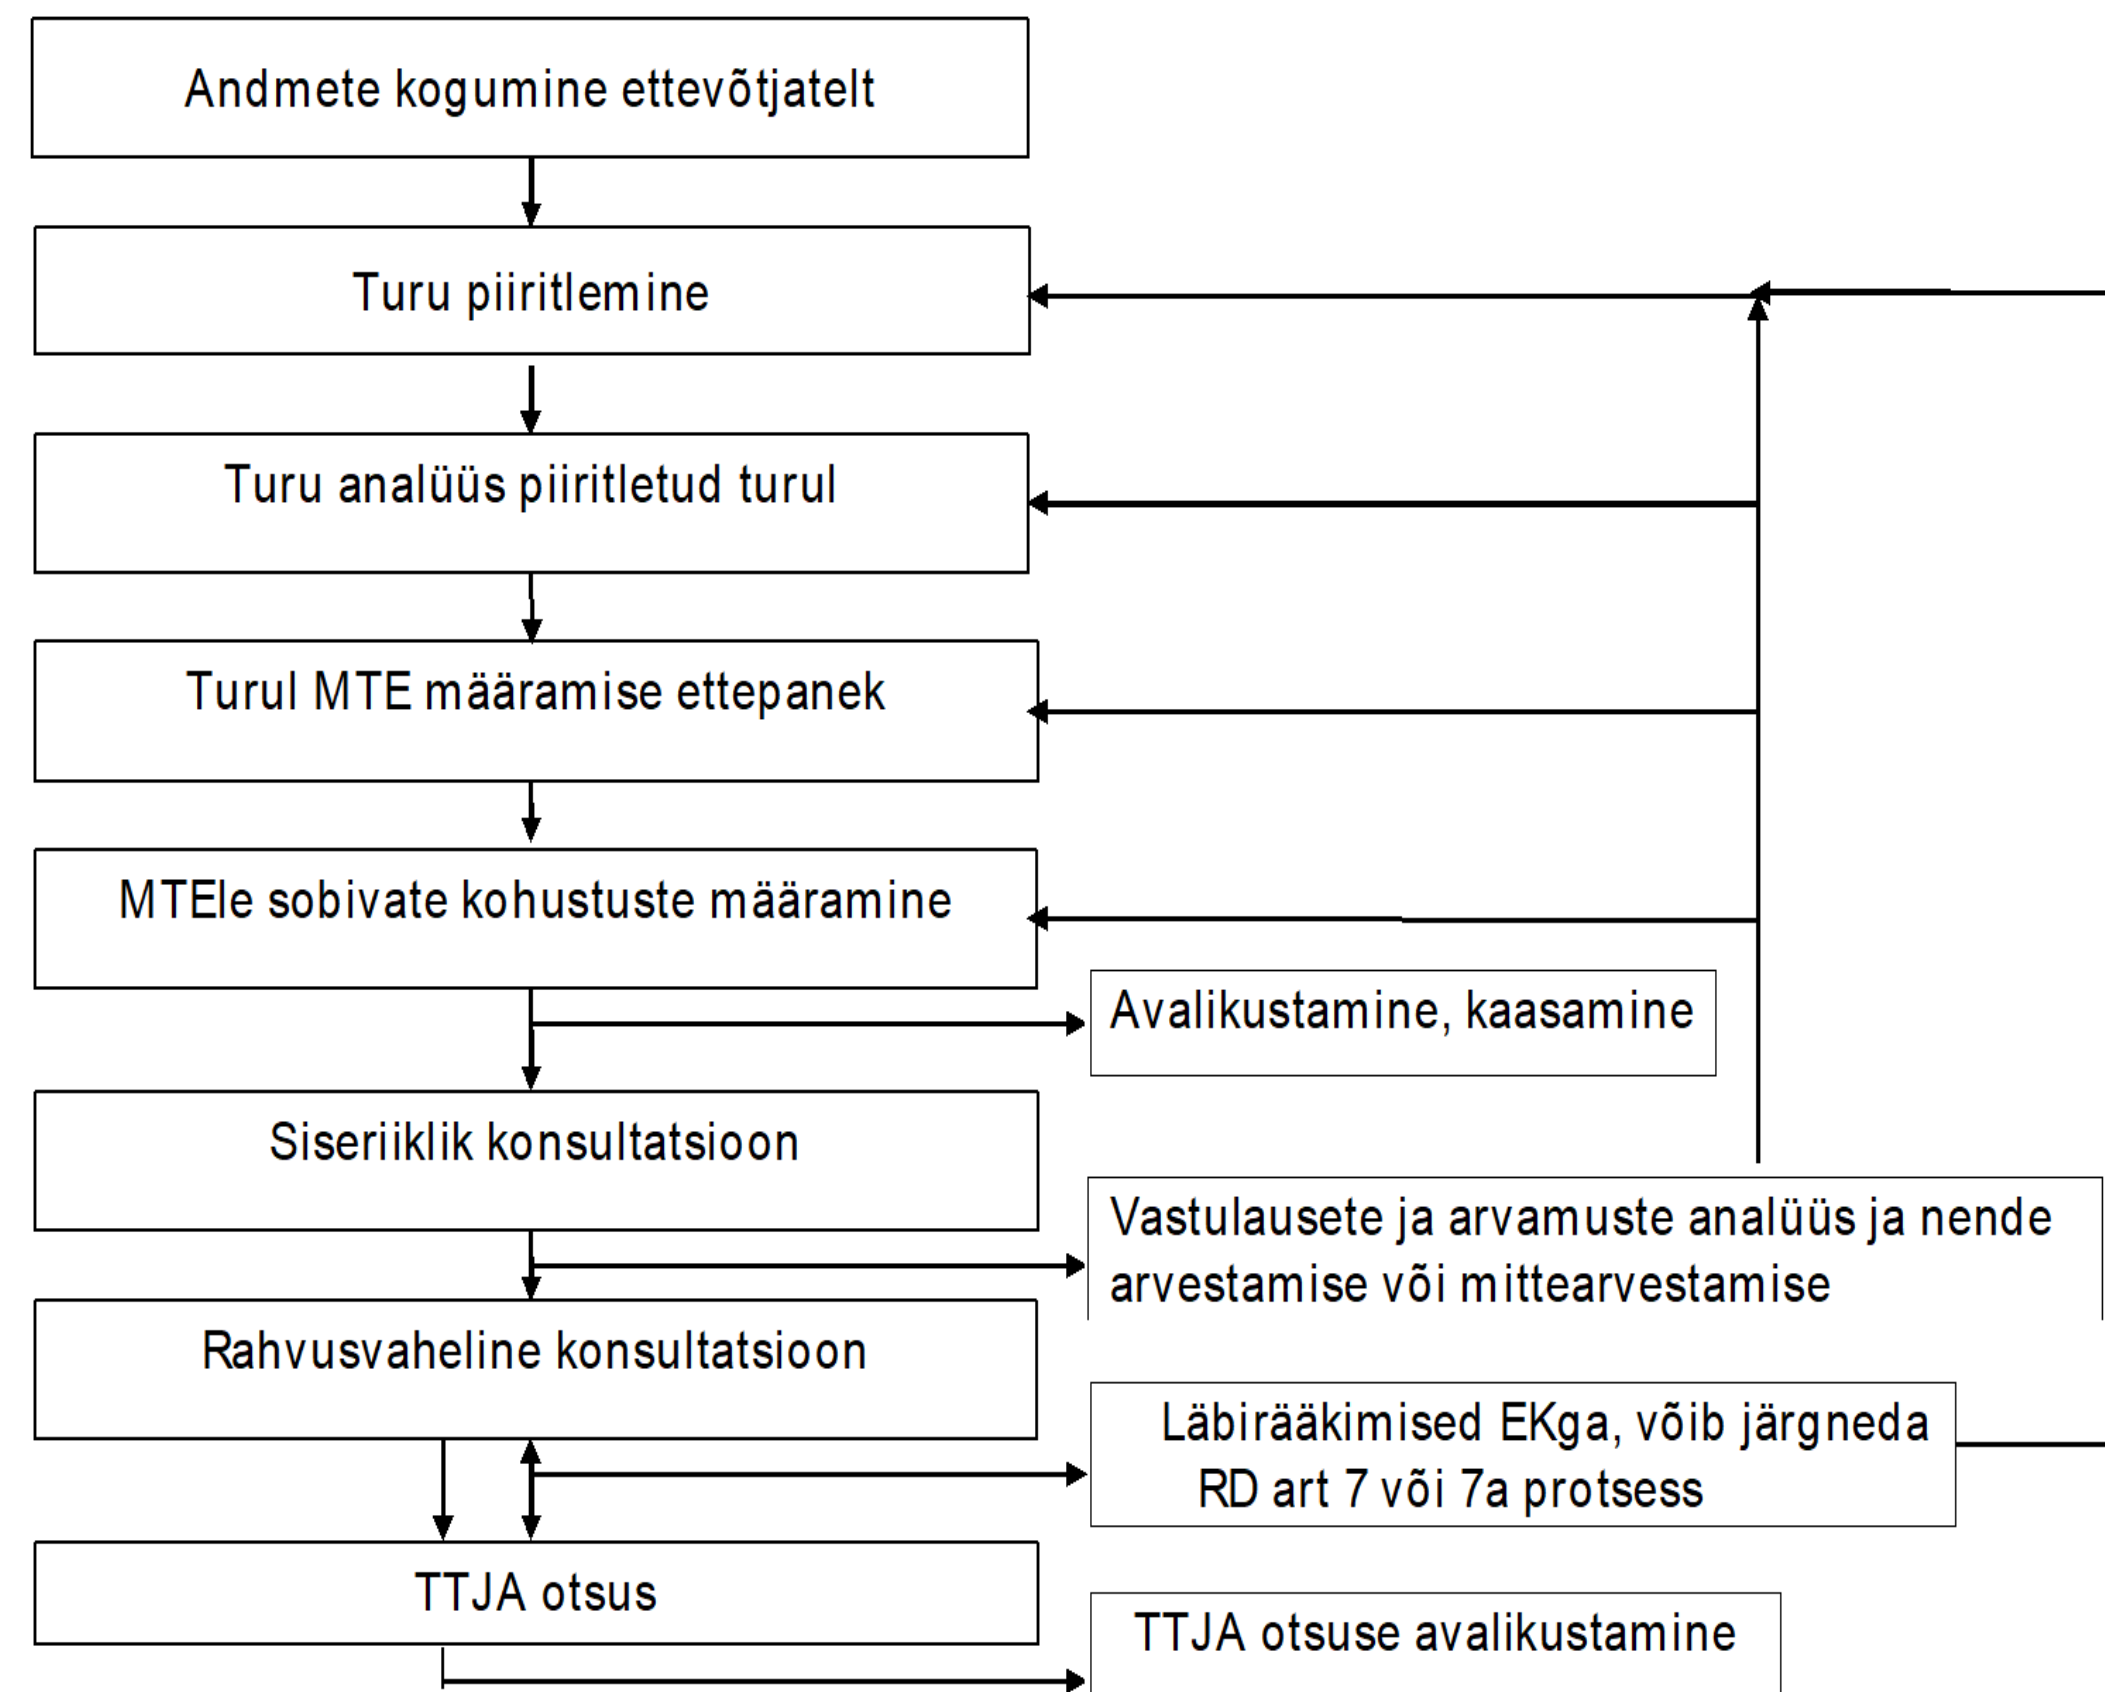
Andmete kogumine ettevõtjatelt

Turu piiritlemine

Turu analüüs piiritletud turul

Turul MTE määramise ettepanek

MTEle sobivate kohustuste määramine

Avalikustamine, kaasamine

Siseriiklik konsultatsioon

Vastulausete ja arvamuste analüüs ja nende arvestamise või mittearvestamise

Rahvusvaheline konsultatsioon

Läbirääkimised EKga, võib järgneda RD art 7 või 7a protsess

TTJA otsus

TTJA otsuse avalikustamine